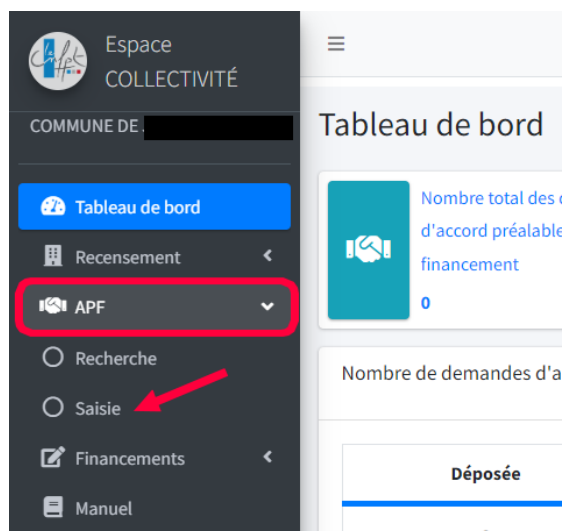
Espace COLLECTIVITÉ

COMMUNE DE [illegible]

Tableau de bord

Recensement

APF

Recherche

Saisie

Financements

Manuel

Tableau de bord

Nombre total des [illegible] d'accord préalable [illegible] financement

0

Nombre de demandes d'a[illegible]

Déposée